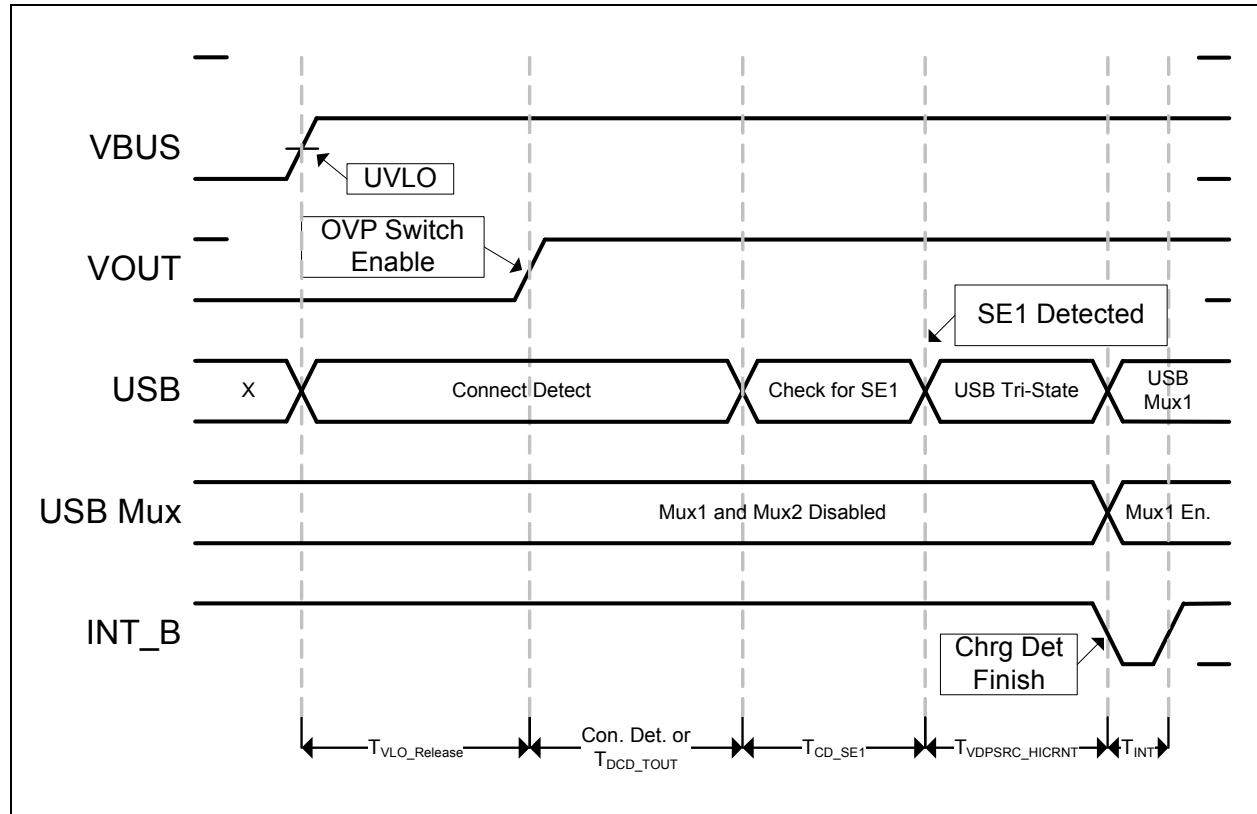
VBUS
UVLO
OVP Switch Enable
VOUT
SE1 Detected
USB
X
Connect Detect
Check for SE1
USB Tri-State
USB Mux1
USB Mux
Mux1 and Mux2 Disabled
Mux1 En.
INT_B
Chrg Det Finish
$T_{VLO\_Release}$
Con. Det. or $T_{DCD\_TOUT}$
$T_{CD\_SE1}$
$T_{VDPSRC\_HICRNT}$
$T_{INT}$